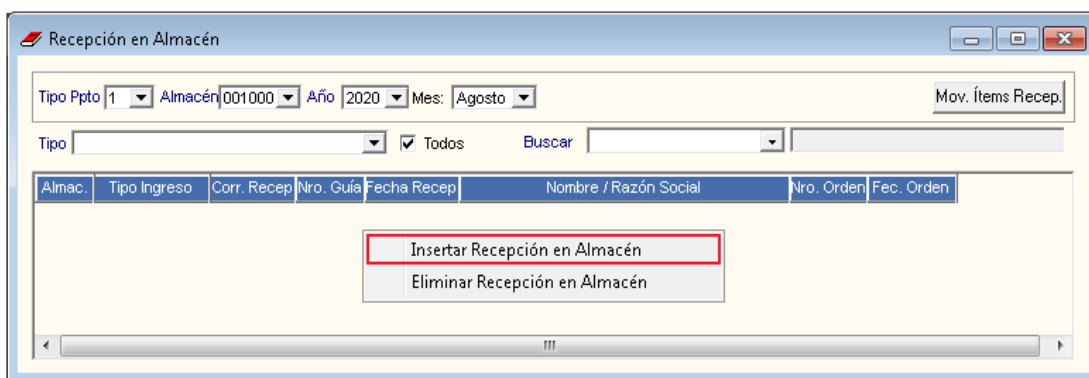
Recepción en Almacén

Tipo Ppto 1 Almacén 001000 Año 2020 Mes: Agosto

Mov. Ítems Recep.

Tipo

Todos

Buscar

| Almac. | Tipo Ingreso | Corr. Recep | Nro. Guía | Fecha Recep | Nombre / Razón Social | Nro. Orden | Fec. Orden |
|---|---|---|---|---|---|---|---|

Insertar Recepción en Almacén

Eliminar Recepción en Almacén